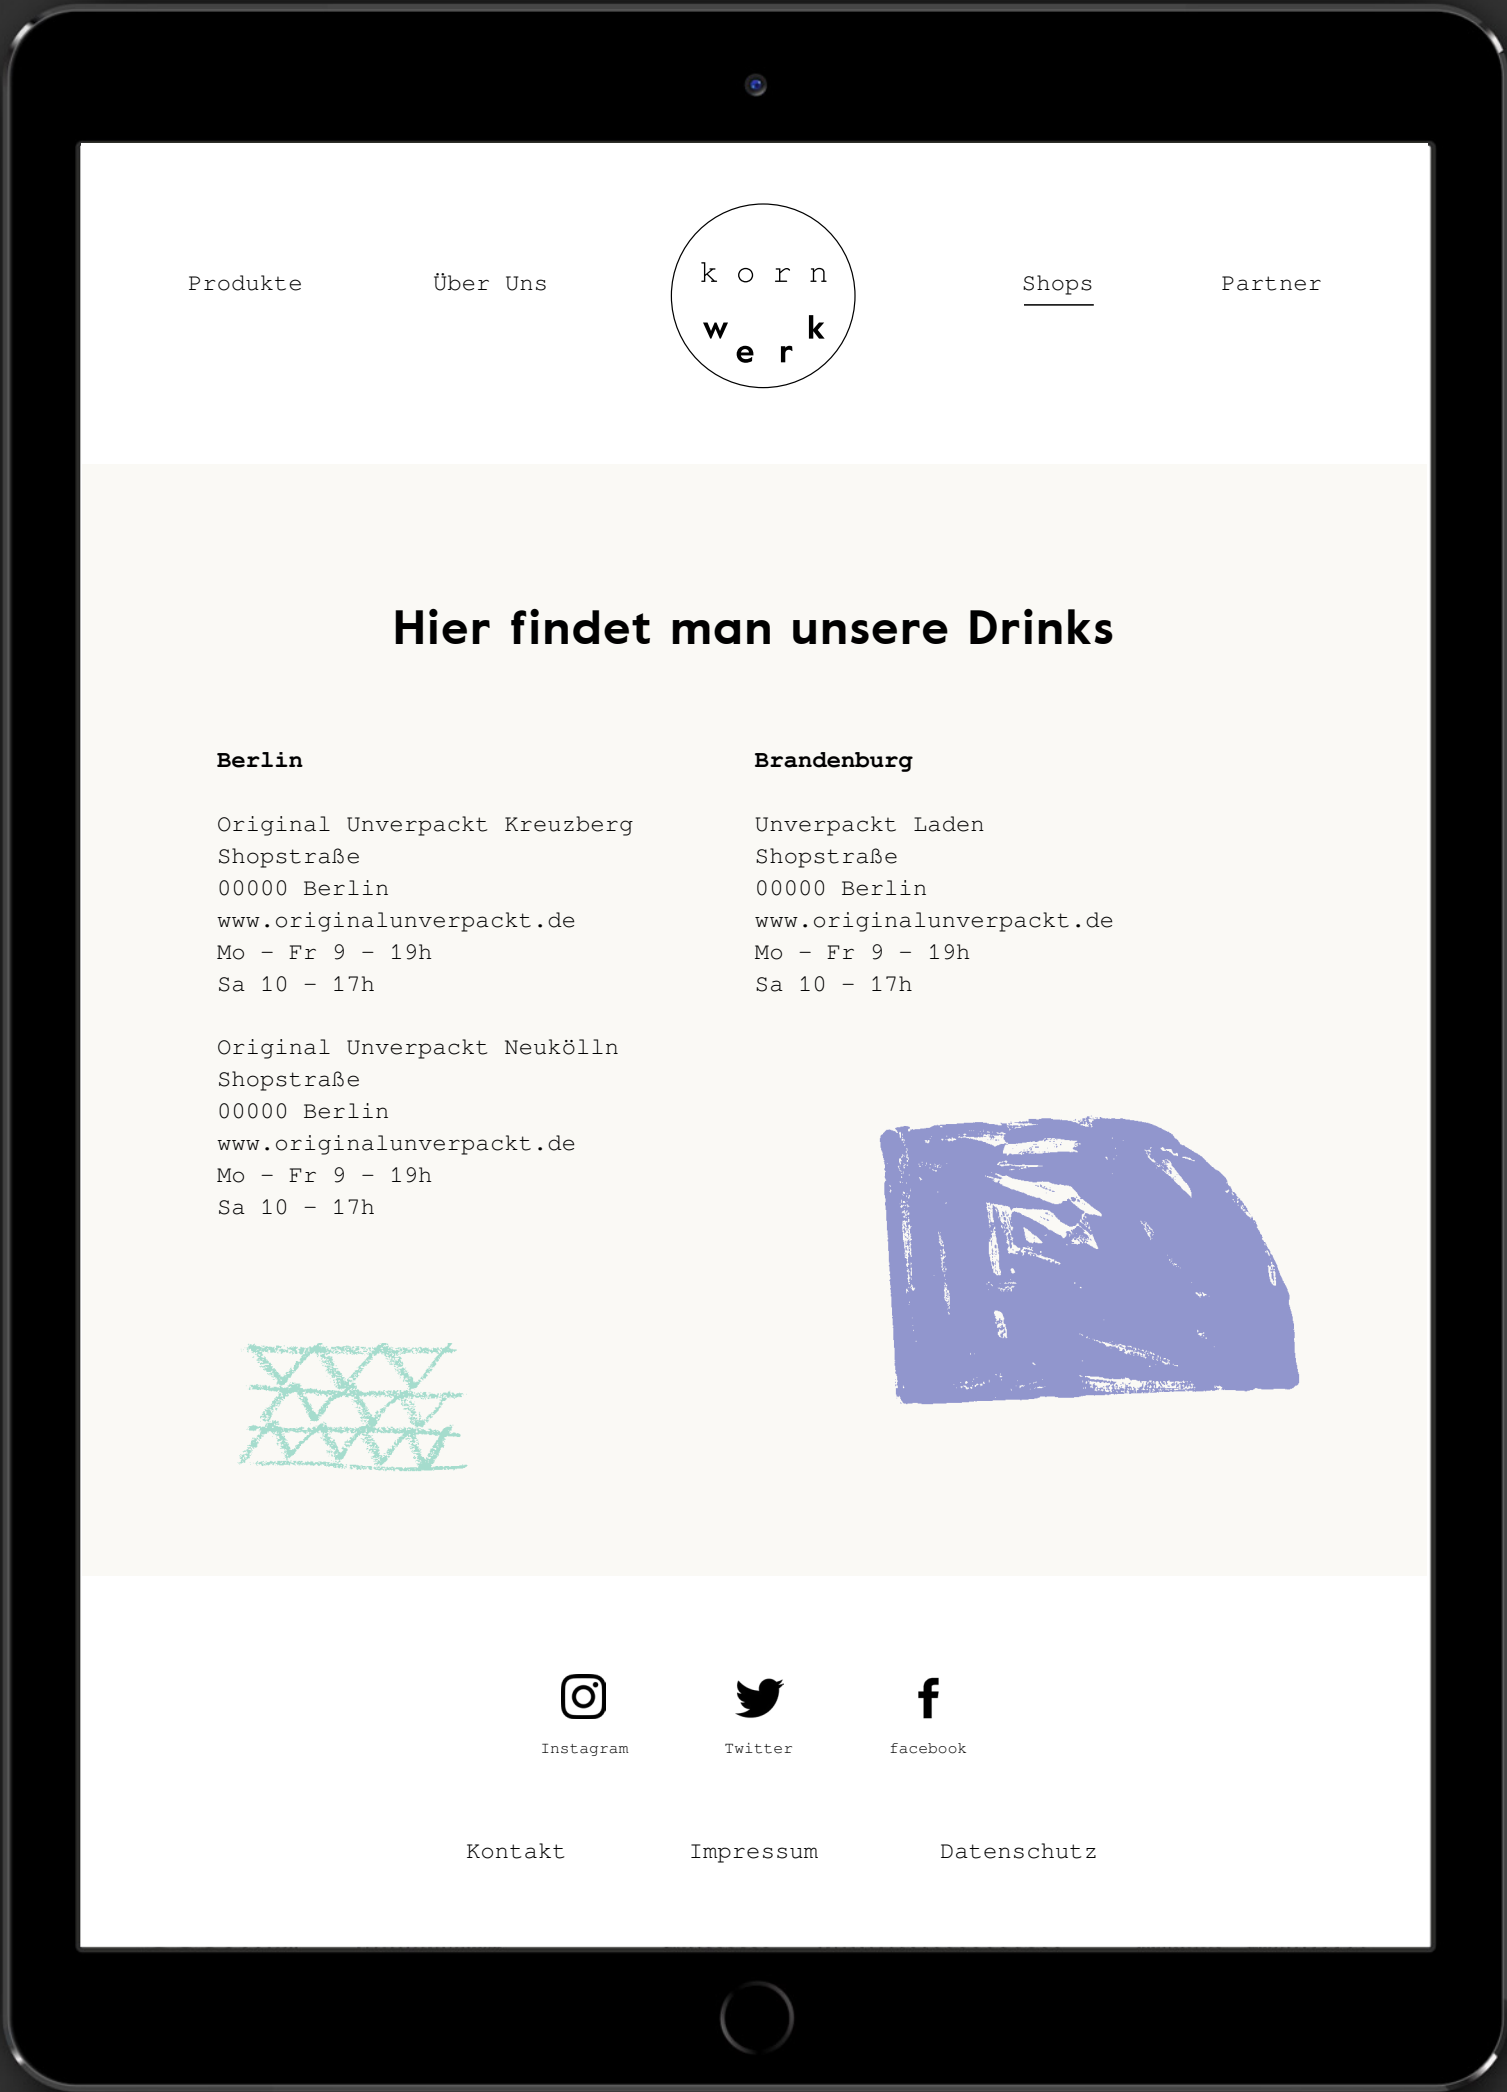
Produkte Über Uns

k o r n
w e r k

Shops Partner

Hier findet man unsere Drinks

Berlin

Original Unverpackt Kreuzberg
Shopstraße
00000 Berlin
www.originalunverpackt.de
Mo – Fr 9 – 19h
Sa 10 – 17h

Original Unverpackt Neukölln
Shopstraße
00000 Berlin
www.originalunverpackt.de
Mo – Fr 9 – 19h
Sa 10 – 17h

Brandenburg

Unverpackt Laden
Shopstraße
00000 Berlin
www.originalunverpackt.de
Mo – Fr 9 – 19h
Sa 10 – 17h

Instagram Twitter facebook

Kontakt Impressum Datenschutz